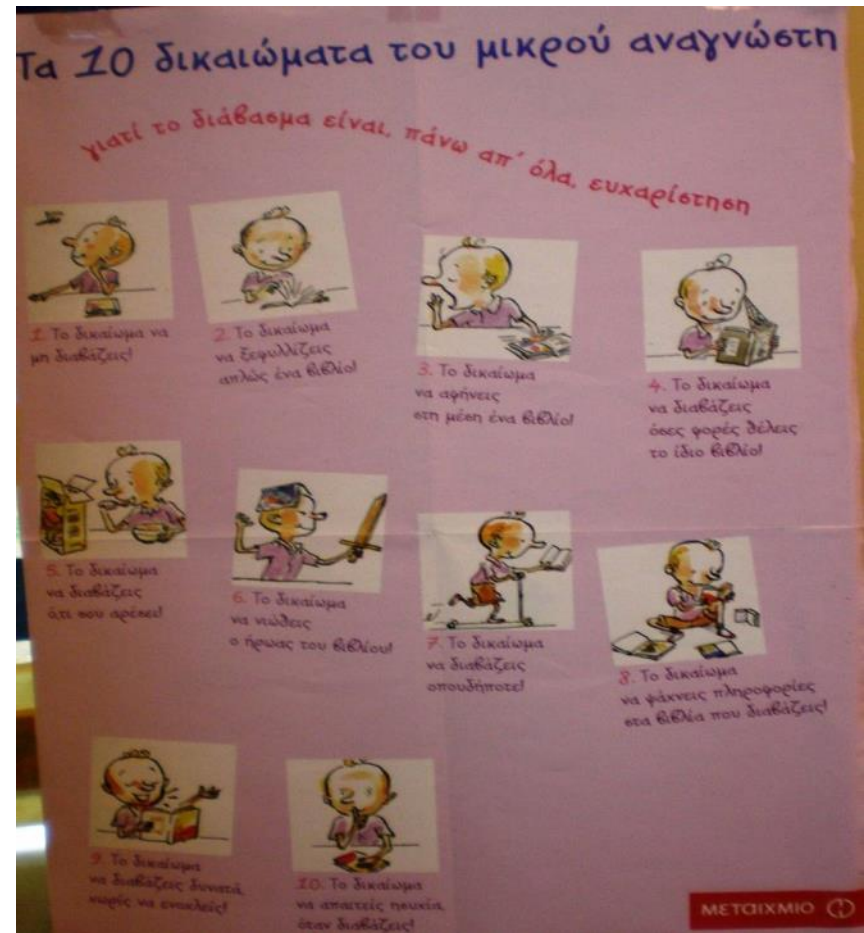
Τα 10 δικαιώματα του μικρού αναγνώστη

γιατί το διάβασμα είναι, πάνω απ' όλα, ευχαρίστηση

1. Το δικαίωμα να μη διαβάζεις!

2. Το δικαίωμα να ξεφυλλίζεις απλώς ένα βιβλίο!

3. Το δικαίωμα να αφήνεις στη μέση ένα βιβλίο!

4. Το δικαίωμα να διαβάζεις όσες φορές θέλεις το ίδιο βιβλίο!

5. Το δικαίωμα να διαβάζεις ό,τι σου αρέσει!

6. Το δικαίωμα να νιώθεις ο ήρωας του βιβλίου!

7. Το δικαίωμα να διαβάζεις οπουδήποτε!

8. Το δικαίωμα να ψάχνεις πληροφορίες στα βιβλία που διαβάζεις!

9. Το δικαίωμα να διαβάζεις δυνατά χωρίς να ενοχλείς!

10. Το δικαίωμα να απαιτείς ησυχία όταν διαβάζεις!

ΜΕΤΑΙΧΜΙΟ